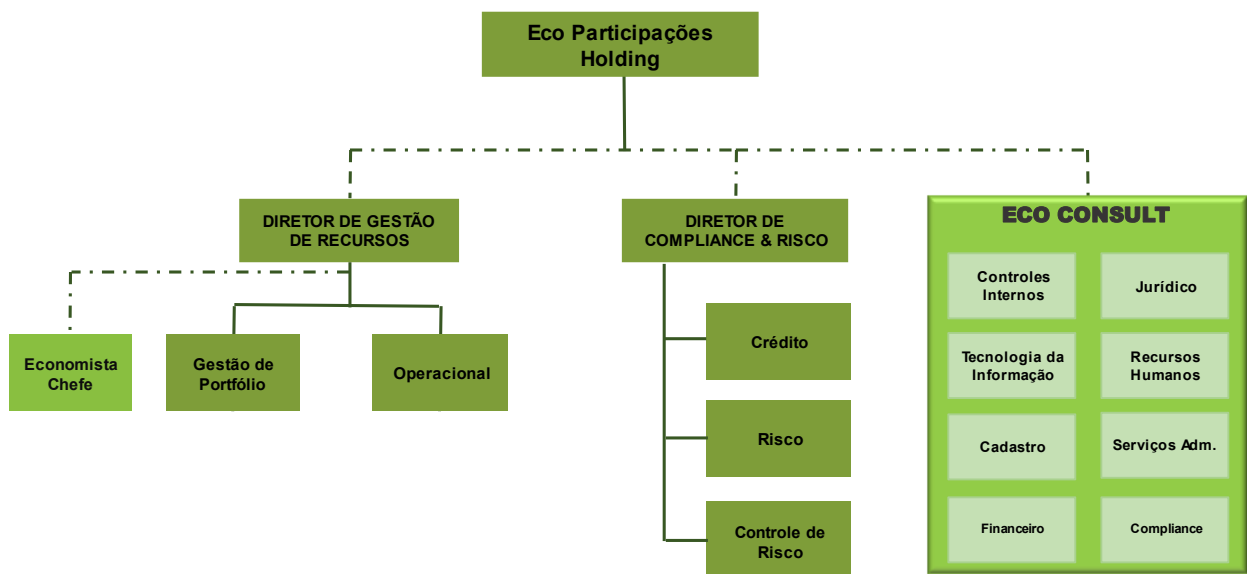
Eco Participações Holding

DIRETOR DE GESTÃO DE RECURSOS

DIRETOR DE COMPLIANCE & RISCO

ECO CONSULT

Economista Chefe

Gestão de Portfólio

Operacional

Crédito

Risco

Controle de Risco

Controles Internos

Jurídico

Tecnologia da Informação

Recursos Humanos

Cadastro

Serviços Adm.

Financeiro

Compliance